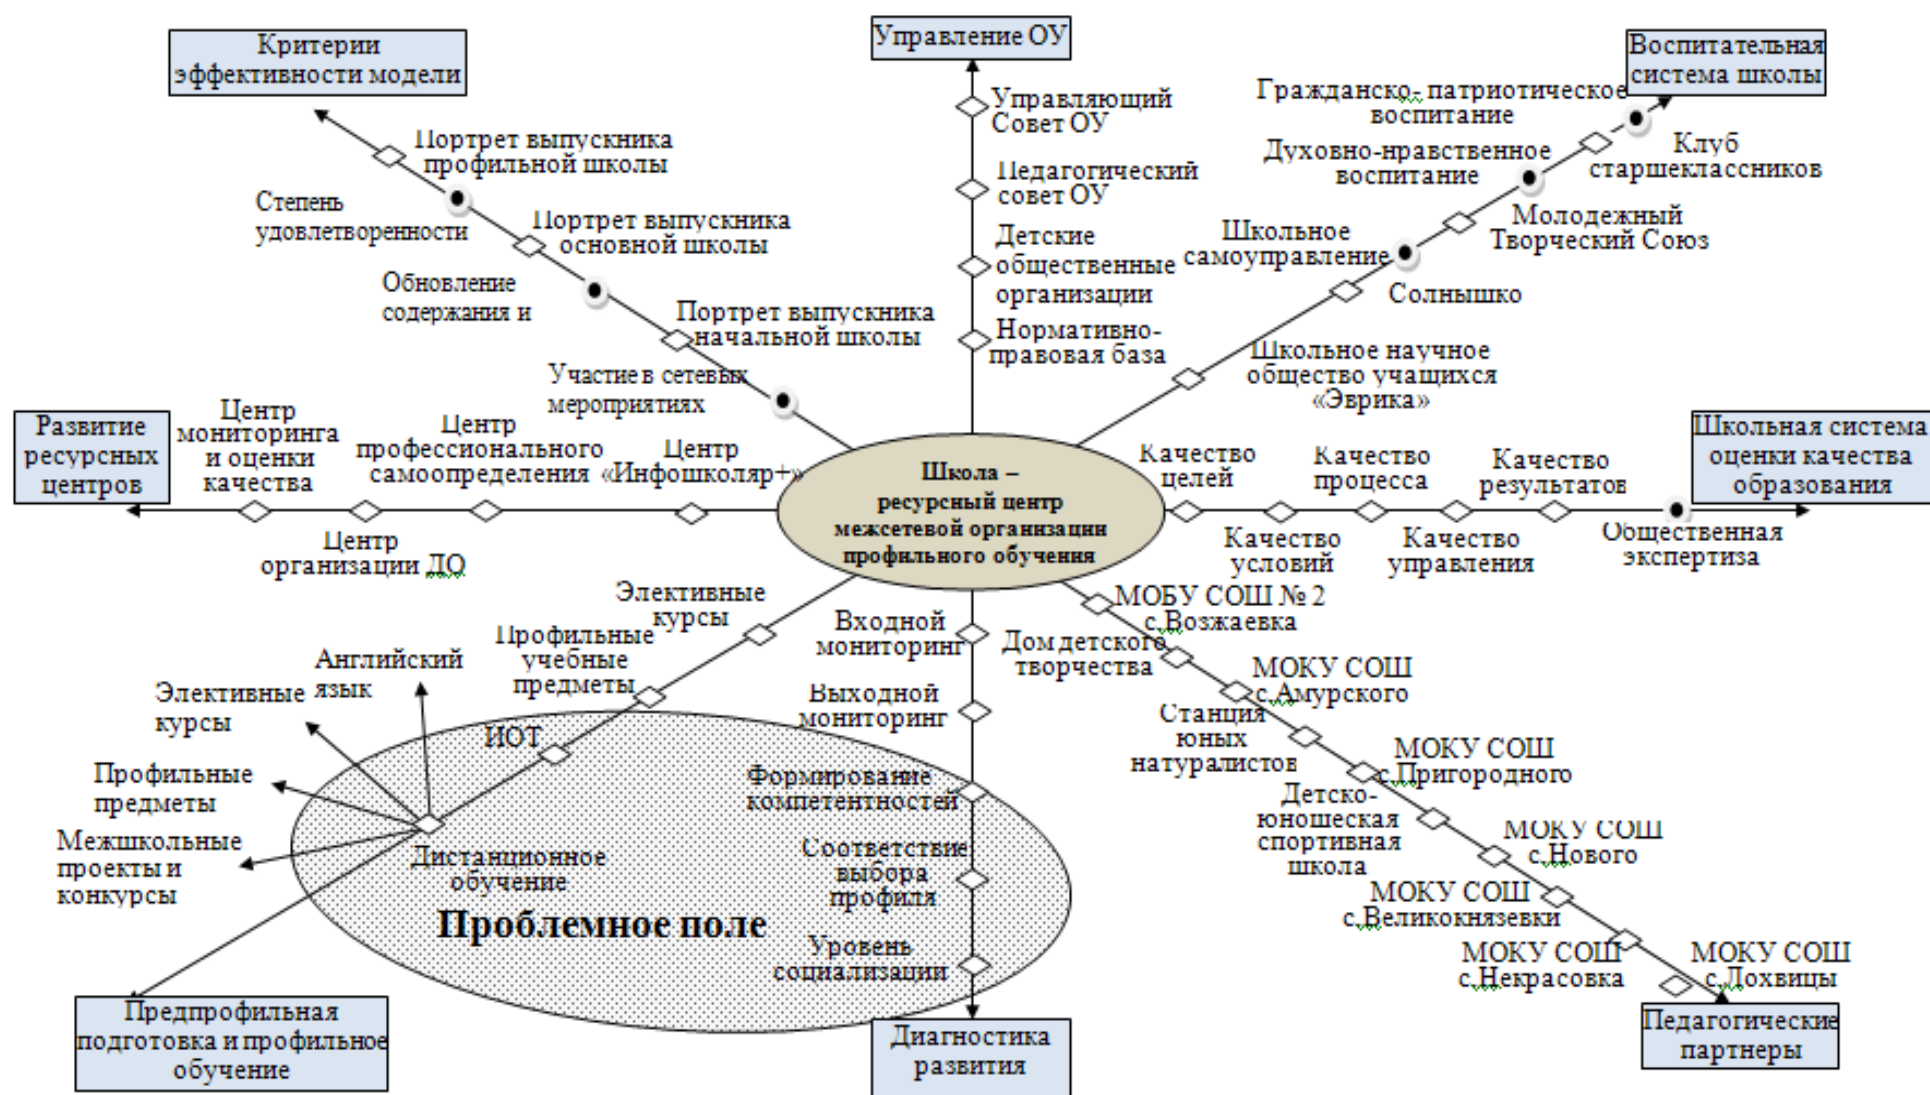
Критерии эффективности модели

Управление ОУ

Воспитательная система школы

Управляющий Совет ОУ

Педагогический совет ОУ

Детские общественные организации

Нормативно-правовая база

Гражданско- патриотическое воспитание

Духовно-нравственное воспитание

Клуб старшеклассников

Молодежный Творческий Союз

Школьное самоуправление

Солнышко

Школьное научное общество учащихся «Эврика»

Портрет выпускника профильной школы

Степень удовлетворенности

Портрет выпускника основной школы

Обновление содержания и

Портрет выпускника начальной школы

Участие в сетевых мероприятиях

Развитие ресурсных центров

Центр мониторинга и оценки качества

Центр профессионального самоопределения

Центр «Инфошколяр+»

Центр организации ДО

Школа – ресурсный центр межсетевой организации профильного обучения

Школьная система оценки качества образования

Качество целей

Качество процесса

Качество результатов

Качество условий

Качество управления

Общественная экспертиза

Элективные курсы

Профильные учебные предметы

Английский язык

Элективные курсы

Профильные предметы

Межшкольные проекты и конкурсы

ИОТ

Дистанционное обучение

Проблемное поле

Входной мониторинг

Выходной мониторинг

Формирование компетентностей

Соответствие выбора профиля

Уровень социализации

МОБУ СОШ № 2 с.Возжаевка

Дом детского творчества

МОКУ СОШ с.Амурского

Станция юных натуралистов

МОКУ СОШ с.Пригородного

Детско-юношеская спортивная школа

МОКУ СОШ с.Нового

МОКУ СОШ с.Великокнязевки

МОКУ СОШ с.Некрасовка

МОКУ СОШ с.Лохвицы

Предпрофильная подготовка и профильное обучение

Диагностика развития

Педагогические партнеры